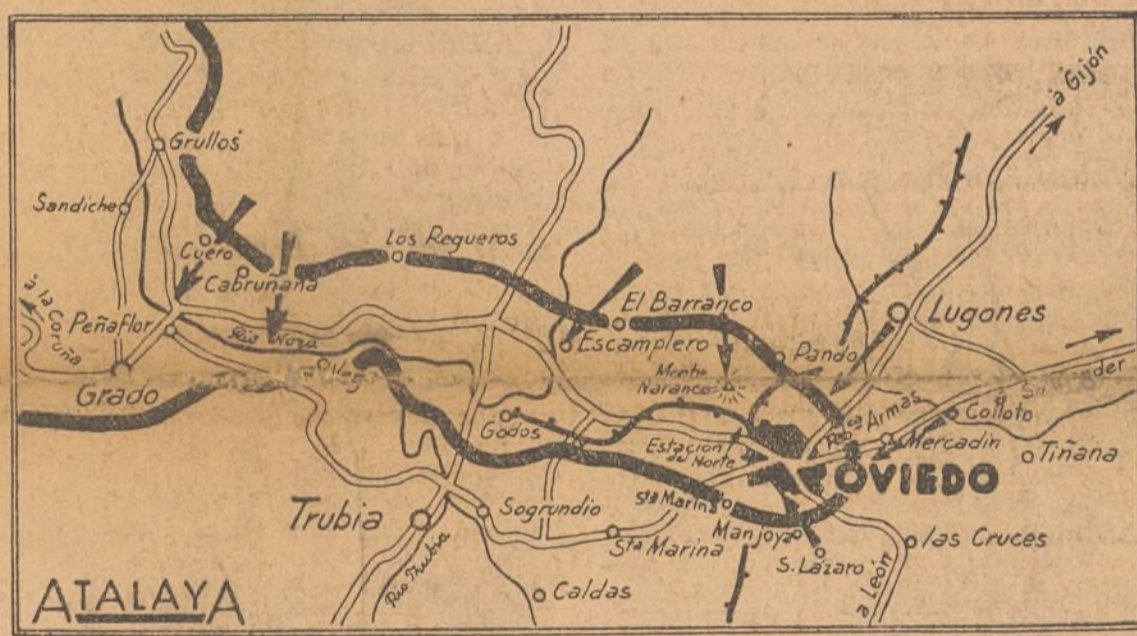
a Gijón
Grullos
Sandiche
Cuero
Cabruñana
Los Regueros
a la Coruña
Peñaflor
Rio Nora
Grado
Vega
El Barranco
Escamplero
Pando
Lugones
Monte Naranco
Godos
Rbo. Armas
Colloto
a Santander
Mercadín
Tiñana
Estación del Norte
OVIEDO
Trubia
Sogrundio
Sta Marina
Sta Marina
Manjoya
S. Lázaro
las Cruces
Rio Trubia
Caldas
a León
ATALAYA